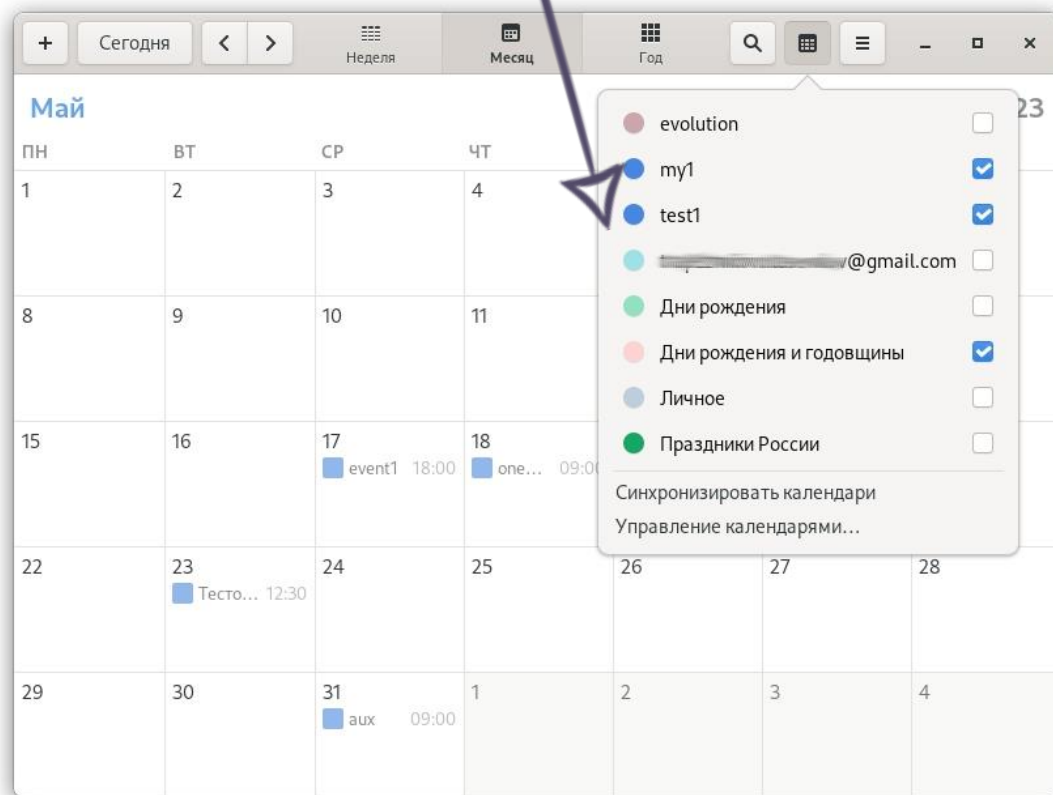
+ Сегодня < > Неделя Месяц Год

Май 23

| ПН | ВТ | СР | ЧТ | | | |
|---|---|---|---|---|---|---|
| 1 | 2 | 3 | 4 | | | |
| 8 | 9 | 10 | 11 | | | |
| 15 | 16 | 17 event1 18:00 | 18 one… 09:00 | | | |
| 22 | 23 Тесто… 12:30 | 24 | 25 | 26 | 27 | 28 |
| 29 | 30 | 31 aux 09:00 | 1 | 2 | 3 | 4 |

evolution
my1
test1
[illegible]@gmail.com
Дни рождения
Дни рождения и годовщины
Личное
Праздники России
Синхронизировать календари
Управление календарями…